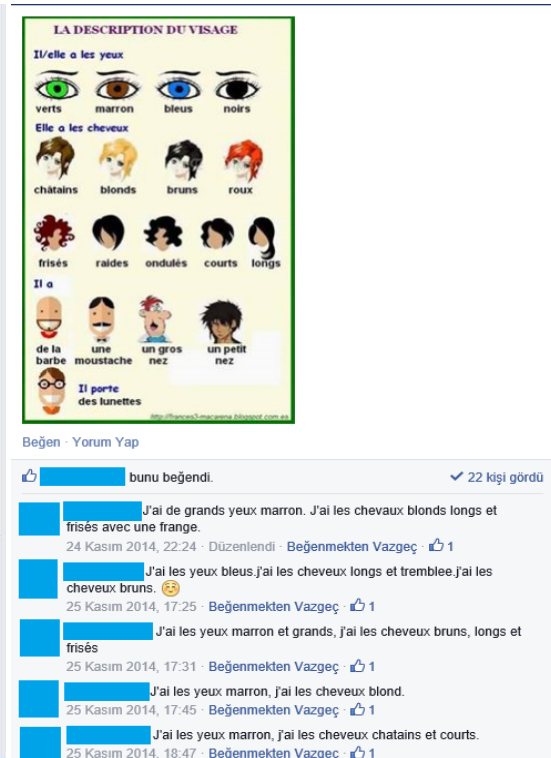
LA DESCRIPTION DU VISAGE

Il/elle a les yeux

verts marron bleus noirs

Elle a les cheveux

châtains blonds bruns roux

frisés raides ondulés courts longs

Il a

de la barbe une moustache un gros nez un petit nez

Il porte des lunettes

http://frances3-macarena.blogspot.com.es

Beğen · Yorum Yap

bunu beğendi. ✓ 22 kişi gördü

J'ai de grands yeux marron. J'ai les chevaux blonds longs et frisés avec une frange.
24 Kasım 2014, 22:24 · Düzenlendi · Beğenmekten Vazgeç · 1

J'ai les yeux bleus.j'ai les cheveux longs et tremblee.j'ai les cheveux bruns.
25 Kasım 2014, 17:25 · Beğenmekten Vazgeç · 1

J'ai les yeux marron et grands, j'ai les cheveux bruns, longs et frisés
25 Kasım 2014, 17:31 · Beğenmekten Vazgeç · 1

J'ai les yeux marron, j'ai les cheveux blond.
25 Kasım 2014, 17:45 · Beğenmekten Vazgeç · 1

J'ai les yeux marron, j'ai les cheveux chatains et courts.
25 Kasım 2014, 18:47 · Beğenmekten Vazgeç · 1